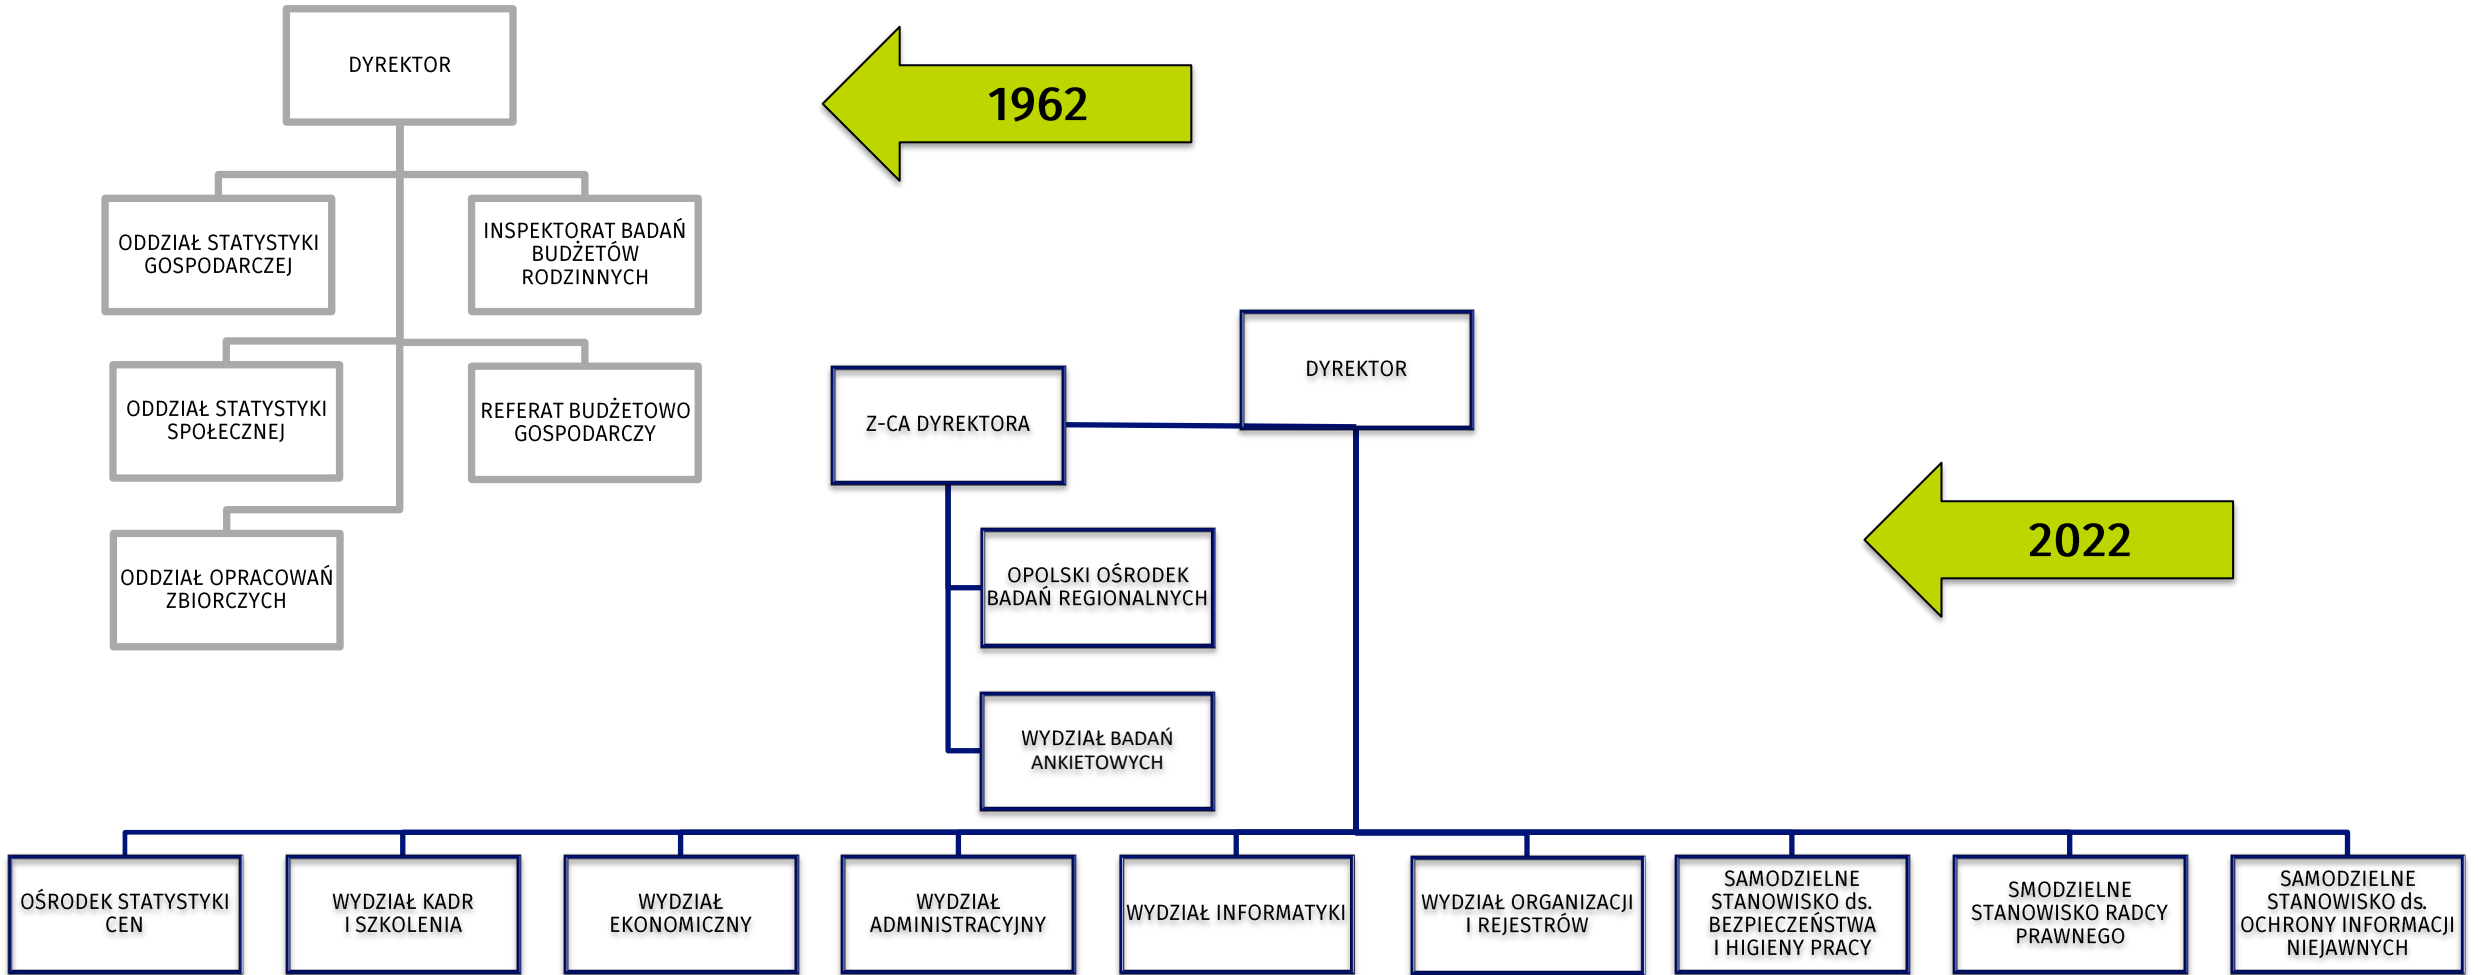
DYREKTOR

1962

ODDZIAŁ STATYSTYKI GOSPODARCZEJ

INSPEKTORAT BADAŃ BUDŻETÓW RODZINNYCH

ODDZIAŁ STATYSTYKI SPOŁECZNEJ

REFERAT BUDŻETOWO GOSPODARCZY

ODDZIAŁ OPRACOWAŃ ZBIORCZYCH

DYREKTOR

Z-CA DYREKTORA

OPOLSKI OŚRODEK BADAŃ REGIONALNYCH

WYDZIAŁ BADAŃ ANKIETOWYCH

2022

OŚRODEK STATYSTYKI CEN

WYDZIAŁ KADR I SZKOLENIA

WYDZIAŁ EKONOMICZNY

WYDZIAŁ ADMINISTRACYJNY

WYDZIAŁ INFORMATYKI

WYDZIAŁ ORGANIZACJI I REJESTRÓW

SAMODZIELNE STANOWISKO ds. BEZPIECZEŃSTWA I HIGIENY PRACY

SMODZIELNE STANOWISKO RADCY PRAWNEGO

SAMODZIELNE STANOWISKO ds. OCHRONY INFORMACJI NIEJAWNYCH